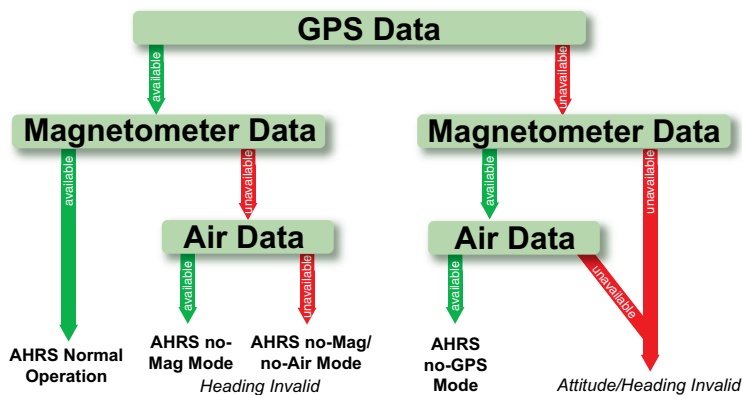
GPS Data

available

unavailable

Magnetometer Data

Magnetometer Data

available

unavailable

available

unavailable

Air Data

Air Data

available

unavailable

available

unavailable

AHRS Normal Operation

AHRS no-Mag Mode

AHRS no-Mag/ no-Air Mode

Heading Invalid

AHRS no-GPS Mode

Attitude/Heading Invalid